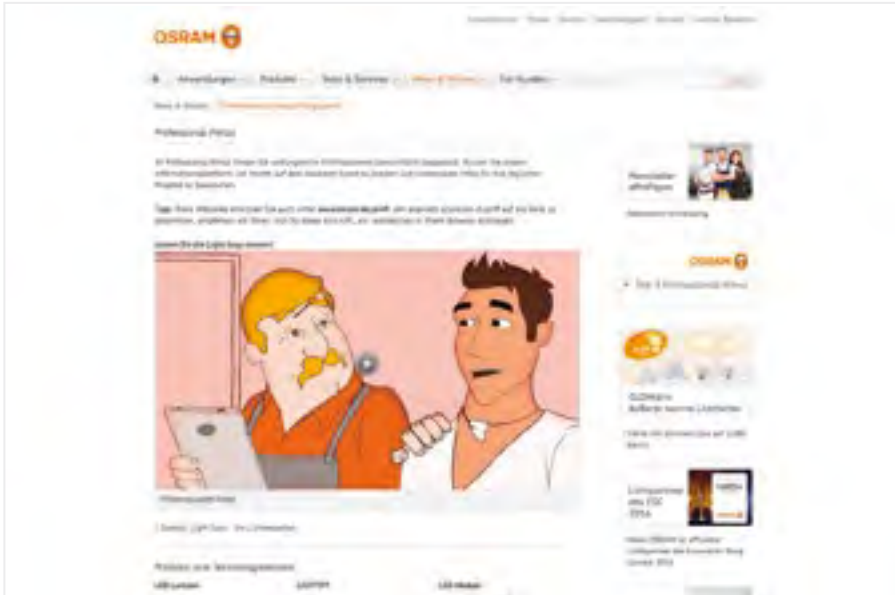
OSRAM

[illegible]

Anwendungen Produkte Tools & Services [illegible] Für Kunden

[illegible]

Professional-Pitfalls

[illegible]

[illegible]

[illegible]

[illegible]

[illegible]

Produkte zum Servicetagebuch

LED-Lampen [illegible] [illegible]

Newsletter abonnieren

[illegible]

OSRAM

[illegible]

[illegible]

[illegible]

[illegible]

Lichtpartner des ESC 2016

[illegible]